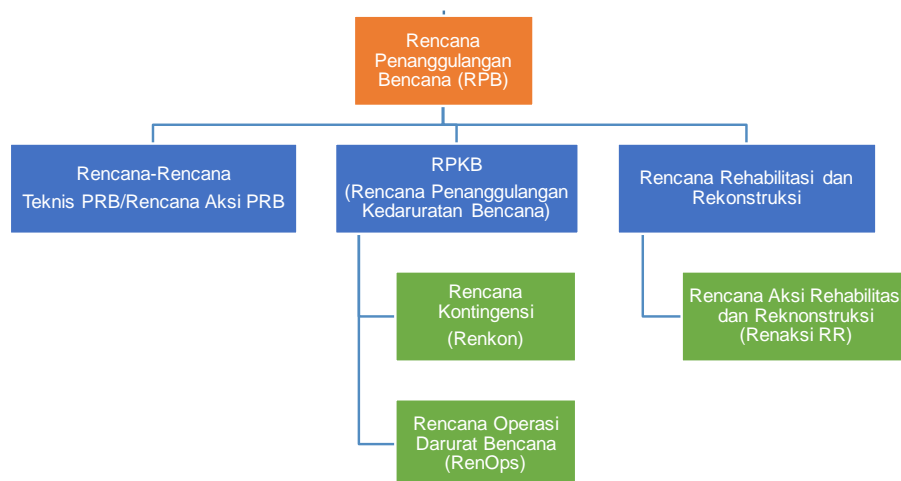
Rencana Penanggulangan Bencana (RPB)

Rencana-Rencana Teknis PRB/Rencana Aksi PRB

RPKB (Rencana Penanggulangan Kedaruratan Bencana)

Rencana Rehabilitasi dan Rekonstruksi

Rencana Kontingensi (Renkon)

Rencana Aksi Rehabilitas dan Reknonstruksi (Renaksi RR)

Rencana Operasi Darurat Bencana (RenOps)